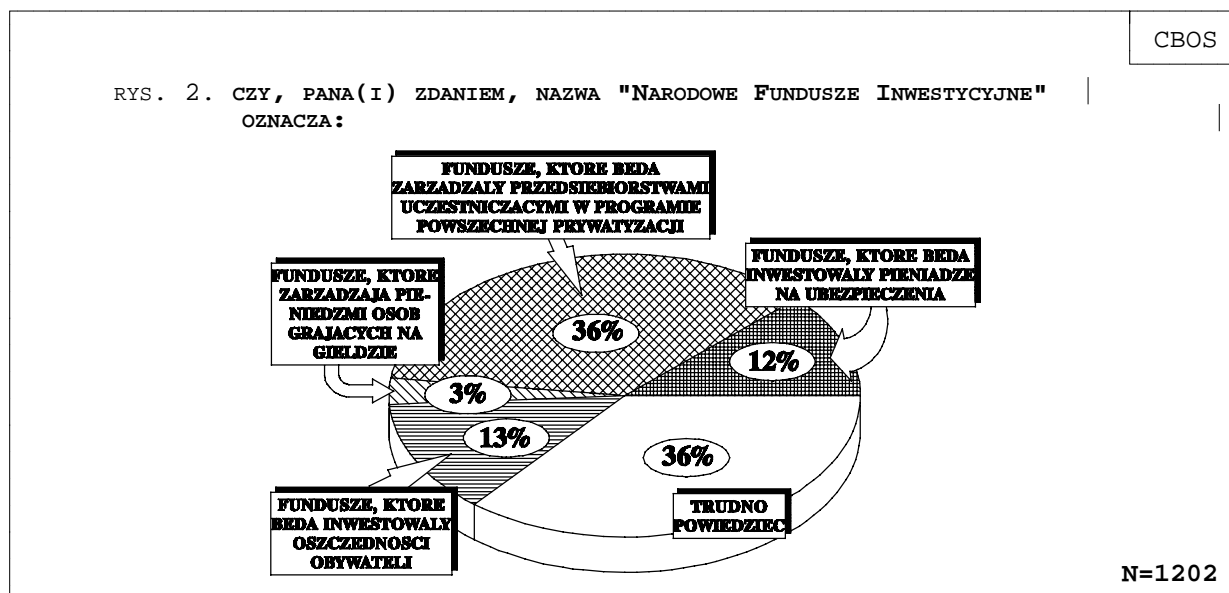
CBOS

RYS. 2. CZY, PANA(I) ZDANIEM, NAZWA "NARODOWE FUNDUSZE INWESTYCYJNE" OZNACZA:

FUNDUSZE, KTORE BEDA ZARZADZALY PRZEDSIEBIORSTWAMI UCZESTNICZACYMI W PROGRAMIE POWSZECHNEJ PRYWATYZACJI

FUNDUSZE, KTORE BEDA INWESTOWALY PIENIADZE NA UBEZPIECZENIA

FUNDUSZE, KTORE ZARZADZAJA PIENIEDZMI OSOB GRAJACYCH NA GIELDZIE

36%

12%

3%

13%

36%

FUNDUSZE, KTORE BEDA INWESTOWALY OSZCZEDNOSCI OBYWATELI

TRUDNO POWIEDZIEC

N=1202